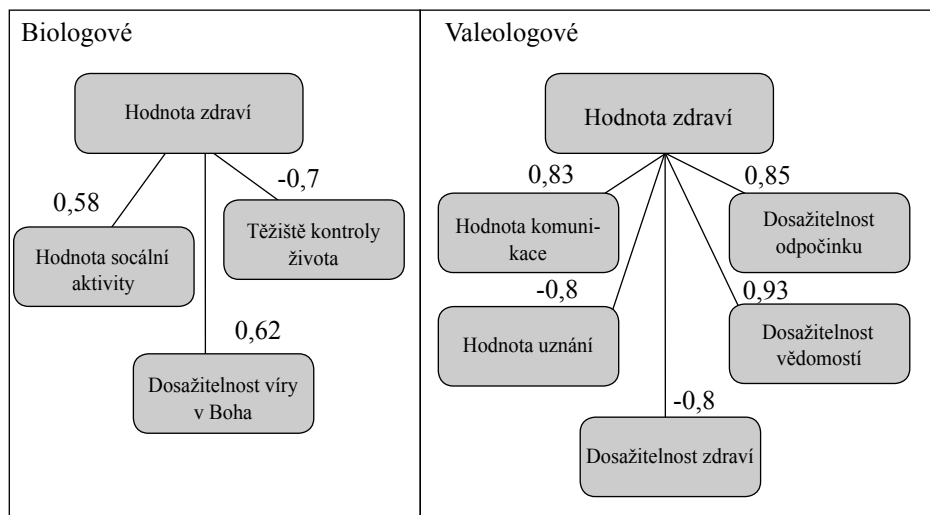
Biologové

Hodnota zdraví

0,58

-0,7

Hodnota socální aktivity

Těžiště kontroly života

0,62

Dosažitelnost víry v Boha

Valeologové

Hodnota zdraví

0,83

0,85

Hodnota komunikace

Dosažitelnost odpočinku

-0,8

0,93

Hodnota uznání

Dosažitelnost vědomostí

-0,8

Dosažitelnost zdraví